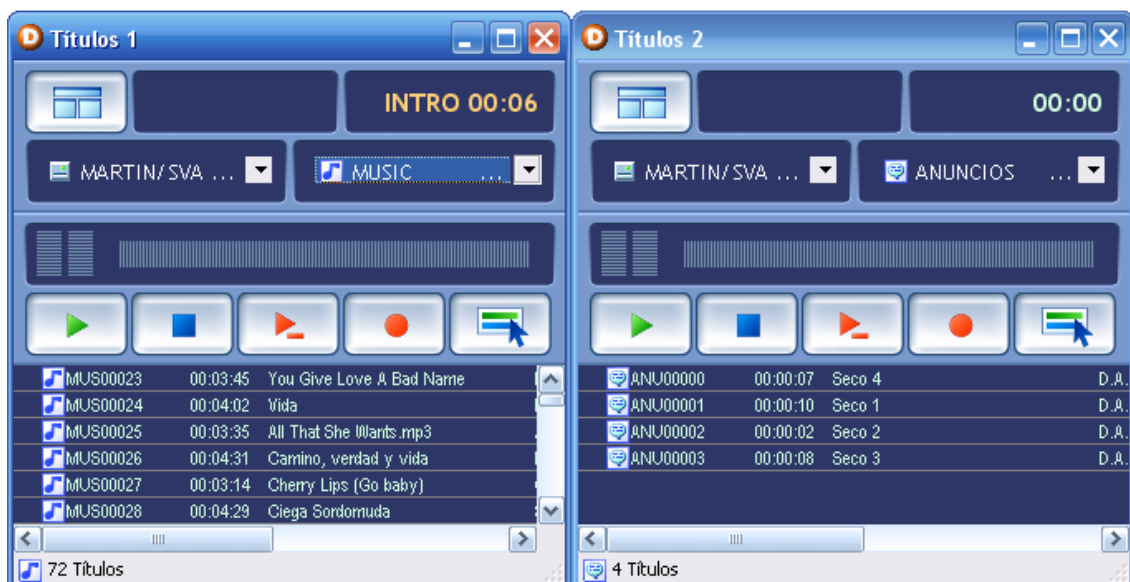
Títulos 1

INTRO 00:06

MARTIN/SVA ...

MUSIC ...

| | | |
|---|---|---|
| MUS00023 | 00:03:45 | You Give Love A Bad Name |
| MUS00024 | 00:04:02 | Vida |
| MUS00025 | 00:03:35 | All That She Wants.mp3 |
| MUS00026 | 00:04:31 | Camino, verdad y vida |
| MUS00027 | 00:03:14 | Cherry Lips (Go baby) |
| MUS00028 | 00:04:29 | Ciega Sordomuda |

72 Títulos

Títulos 2

00:00

MARTIN/SVA ...

ANUNCIOS ...

| | | | |
|---|---|---|---|
| ANU00000 | 00:00:07 | Seco 4 | D.A. |
| ANU00001 | 00:00:10 | Seco 1 | D.A. |
| ANU00002 | 00:00:02 | Seco 2 | D.A. |
| ANU00003 | 00:00:08 | Seco 3 | D.A. |

4 Títulos